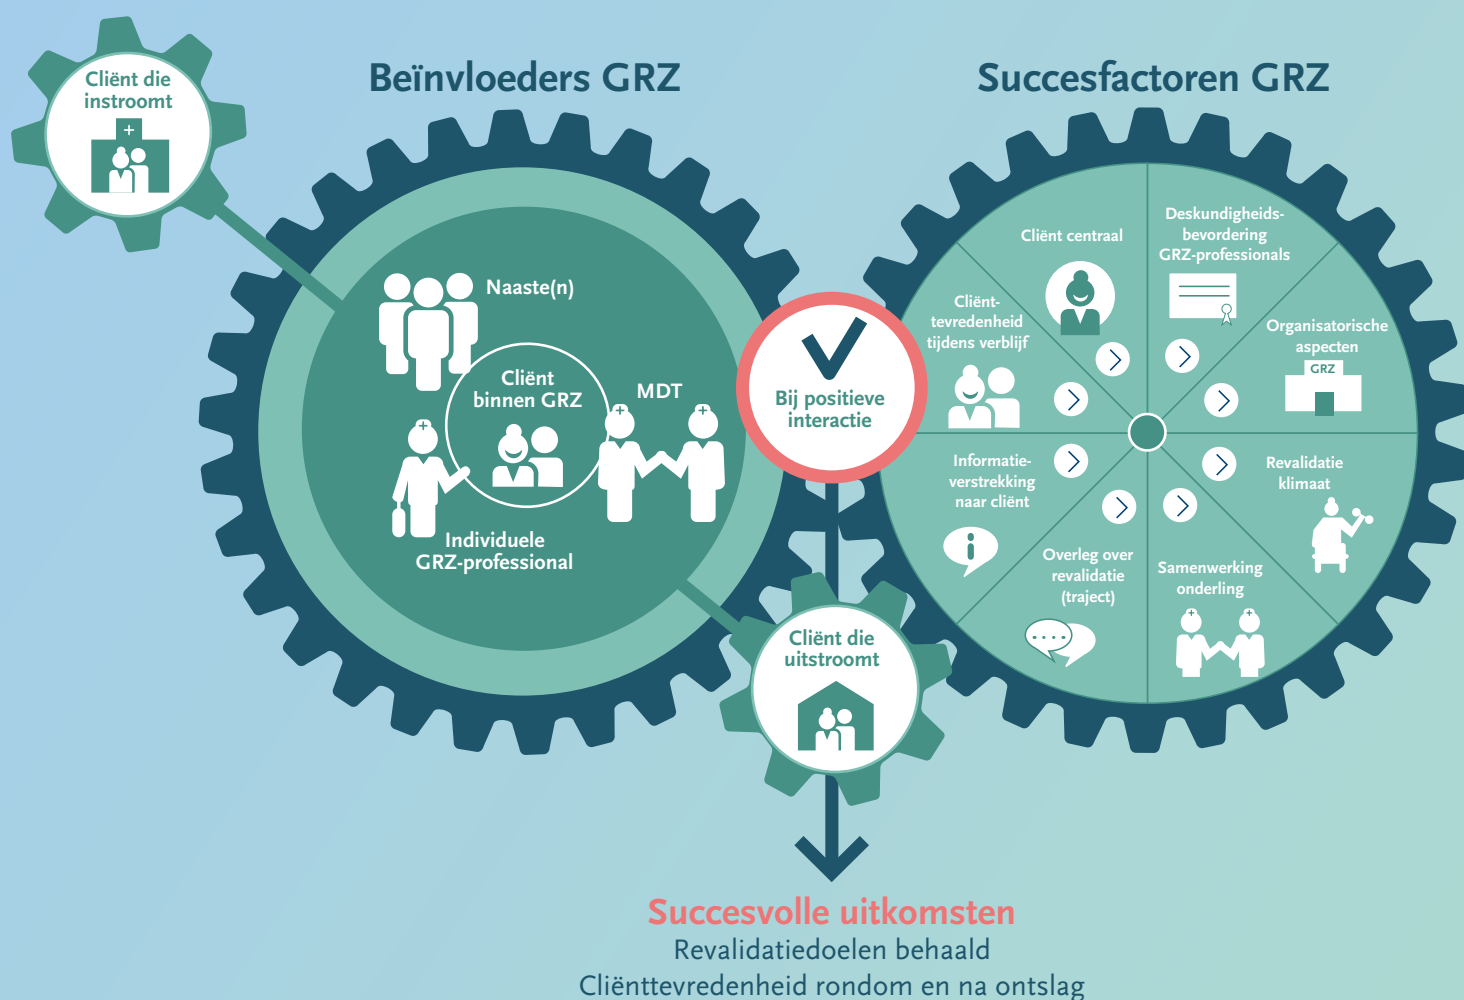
Cliënt die instroomt

Beïnvloeders GRZ

Succesfactoren GRZ

Naaste(n)

Cliënt binnen GRZ

MDT

Individuele GRZ-professional

Bij positieve interactie

Cliënt die uitstroomt

Cliënt centraal

Deskundigheidsbevordering GRZ-professionals

Cliënttevredenheid tijdens verblijf

Organisatorische aspecten

GRZ

Informatieverstrekking naar cliënt

Revalidatie klimaat

Overleg over revalidatie (traject)

Samenwerking onderling

Succesvolle uitkomsten
Revalidatiedoelen behaald
Cliënttevredenheid rondom en na ontslag